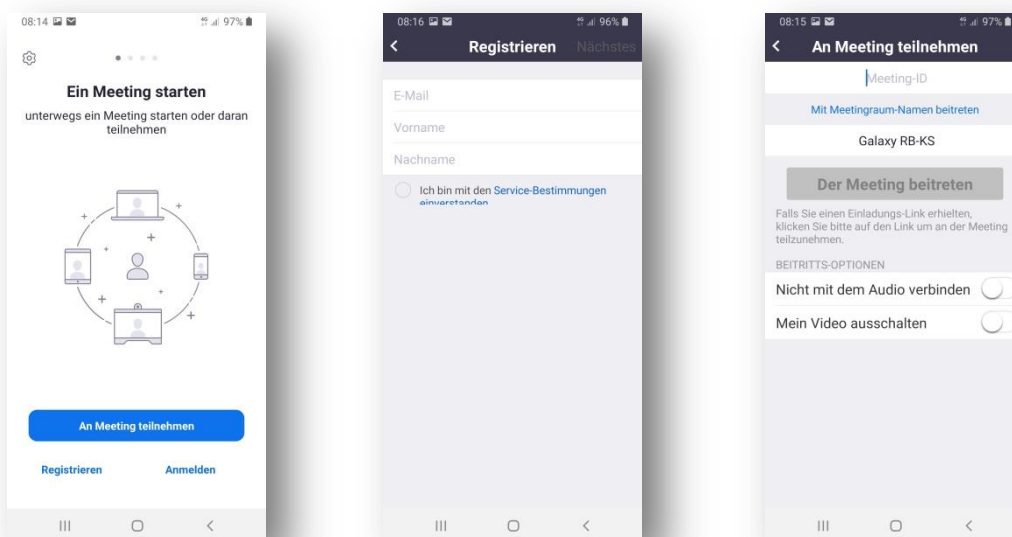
08:14 97%

Ein Meeting starten

unterwegs ein Meeting starten oder daran teilnehmen

An Meeting teilnehmen

Registrieren

Anmelden

08:16 96%

Registrieren

Nächstes

E-Mail

Vorname

Nachname

Ich bin mit den Service-Bestimmungen einverstanden

08:15 97%

An Meeting teilnehmen

Meeting-ID

Mit Meetingraum-Namen beitreten

Galaxy RB-KS

Der Meeting beitreten

Falls Sie einen Einladungs-Link erhielten, klicken Sie bitte auf den Link um an der Meeting teilzunehmen.

BEITRITTS-OPTIONEN

Nicht mit dem Audio verbinden

Mein Video ausschalten